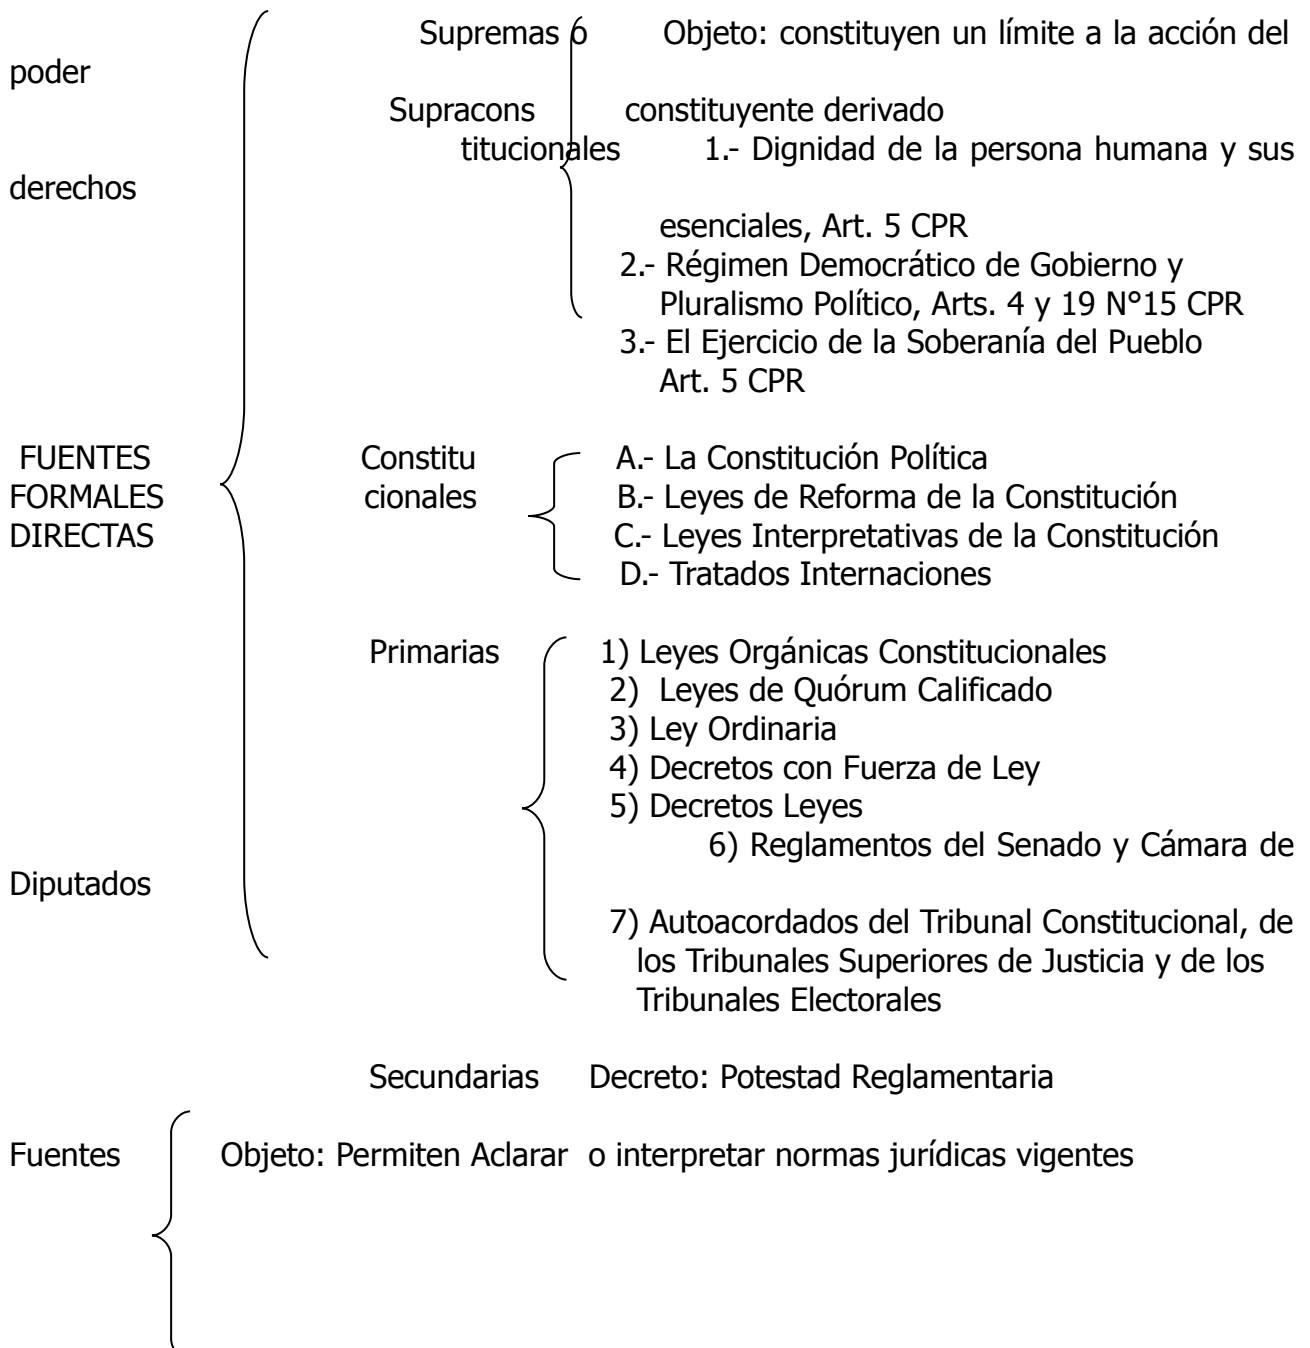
Supremas ó Objeto: constituyen un límite a la acción del poder

Supraconstitucionales constituyente derivado

1.- Dignidad de la persona humana y sus derechos esenciales, Art. 5 CPR

2.- Régimen Democrático de Gobierno y Pluralismo Político, Arts. 4 y 19 N°15 CPR

3.- El Ejercicio de la Soberanía del Pueblo Art. 5 CPR

FUENTES FORMALES DIRECTAS

Constitucionales
A.- La Constitución Política
B.- Leyes de Reforma de la Constitución
C.- Leyes Interpretativas de la Constitución
D.- Tratados Internaciones

Primarias
1) Leyes Orgánicas Constitucionales
2) Leyes de Quórum Calificado
3) Ley Ordinaria
4) Decretos con Fuerza de Ley
5) Decretos Leyes
6) Reglamentos del Senado y Cámara de Diputados
7) Autoacordados del Tribunal Constitucional, de los Tribunales Superiores de Justicia y de los Tribunales Electorales

Secundarias Decreto: Potestad Reglamentaria

Fuentes Objeto: Permiten Aclarar o interpretar normas jurídicas vigentes